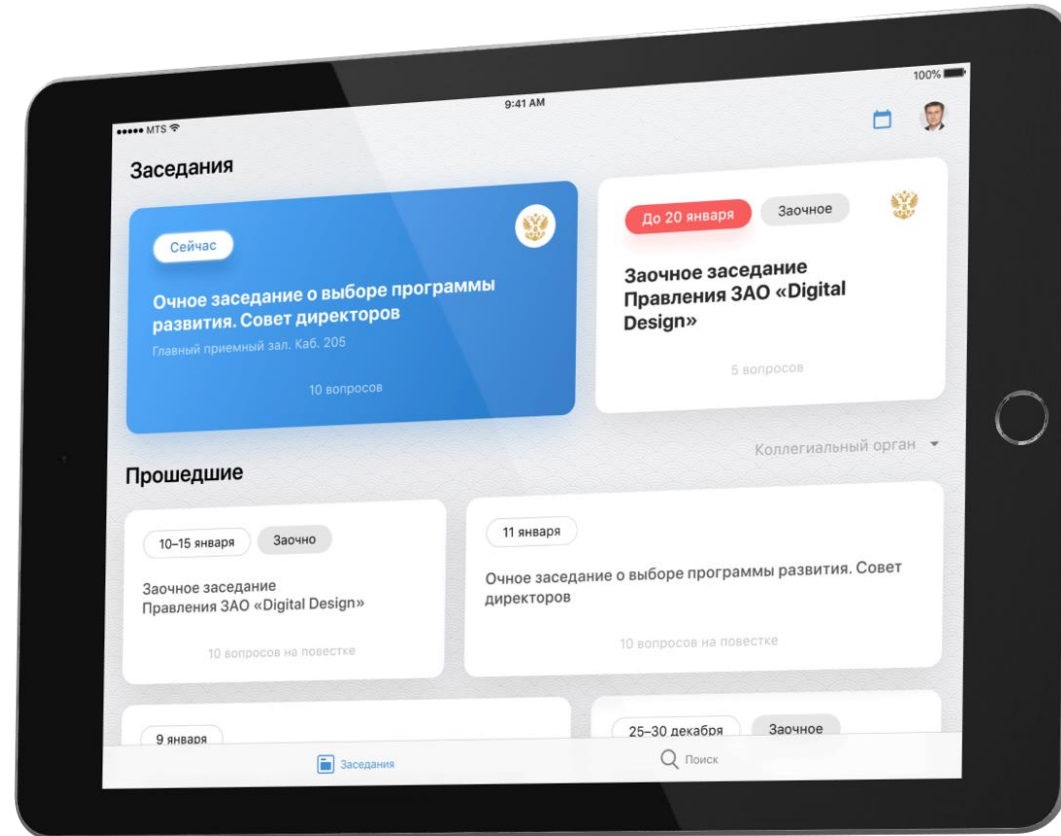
••••• MTS

9:41 AM

100%

Заседания

Сейчас

Очное заседание о выборе программы развития. Совет директоров

Главный приемный зал. Каб. 205

10 вопросов

До 20 января

Заочное

Заочное заседание Правления ЗАО «Digital Design»

5 вопросов

Коллегиальный орган

Прошедшие

10–15 января

Заочно

Заочное заседание Правления ЗАО «Digital Design»

10 вопросов на повестке

11 января

Очное заседание о выборе программы развития. Совет директоров

10 вопросов на повестке

9 января

25–30 декабря

Заочное

Заседания

Поиск